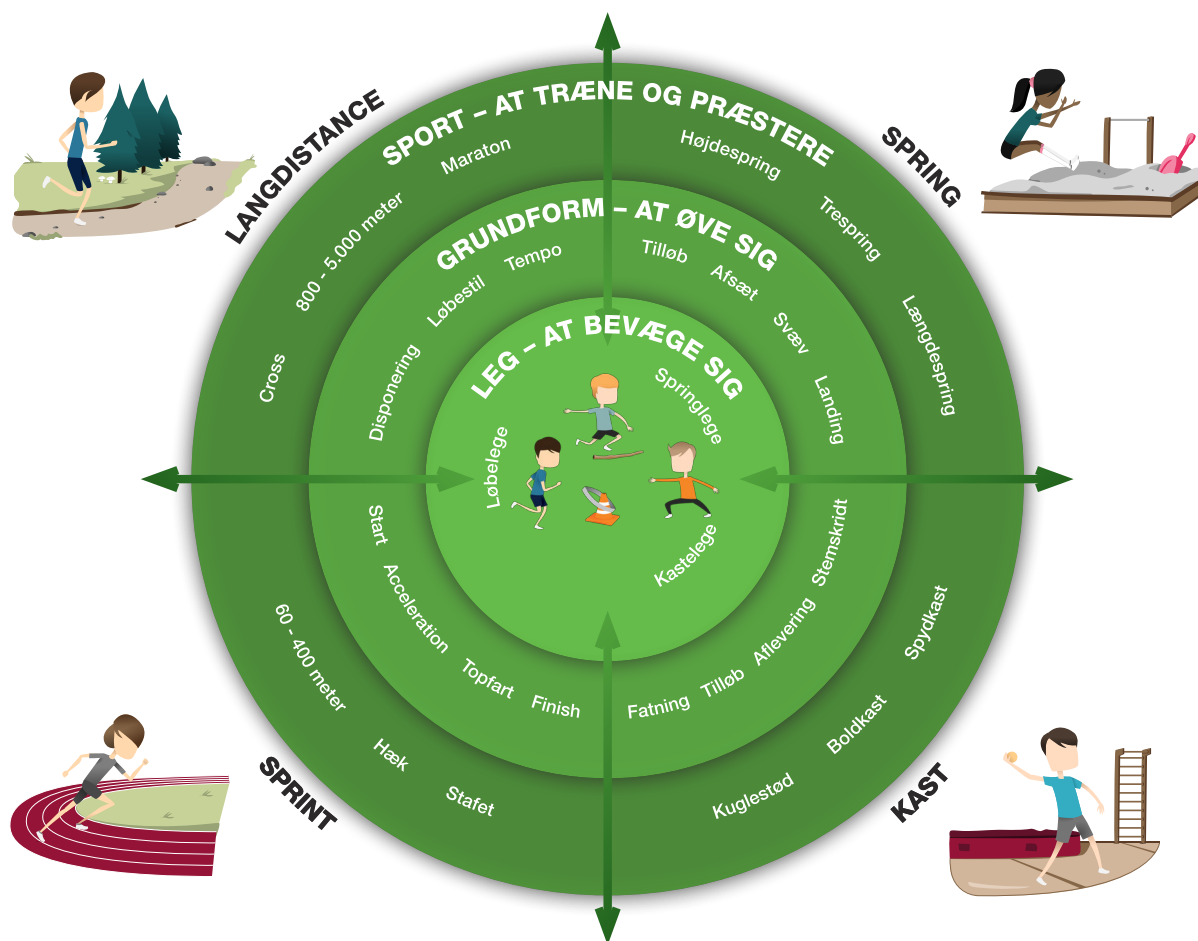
LANGDISTANCE

SPORT – AT TRÆNE OG PRÆSTERE

SPRING

Maraton

Højdespring

800 - 5.000 meter

Trespring

GRUNDFORM – AT ØVE SIG

Tempo

Tilløb

Løbestil

Afsæt

Længdespring

Cross

Svæv

Disponering

LEG – AT BEVÆGE SIG

Springlege

Landing

Løbelege

Kastelege

Start

Stemskridt

Acceleration

Spydkast

60 - 400 meter

Aflevering

Topfart

Tilløb

Finish

Fatning

Boldkast

Hæk

SPRINT

Stafet

Kuglestød

KAST